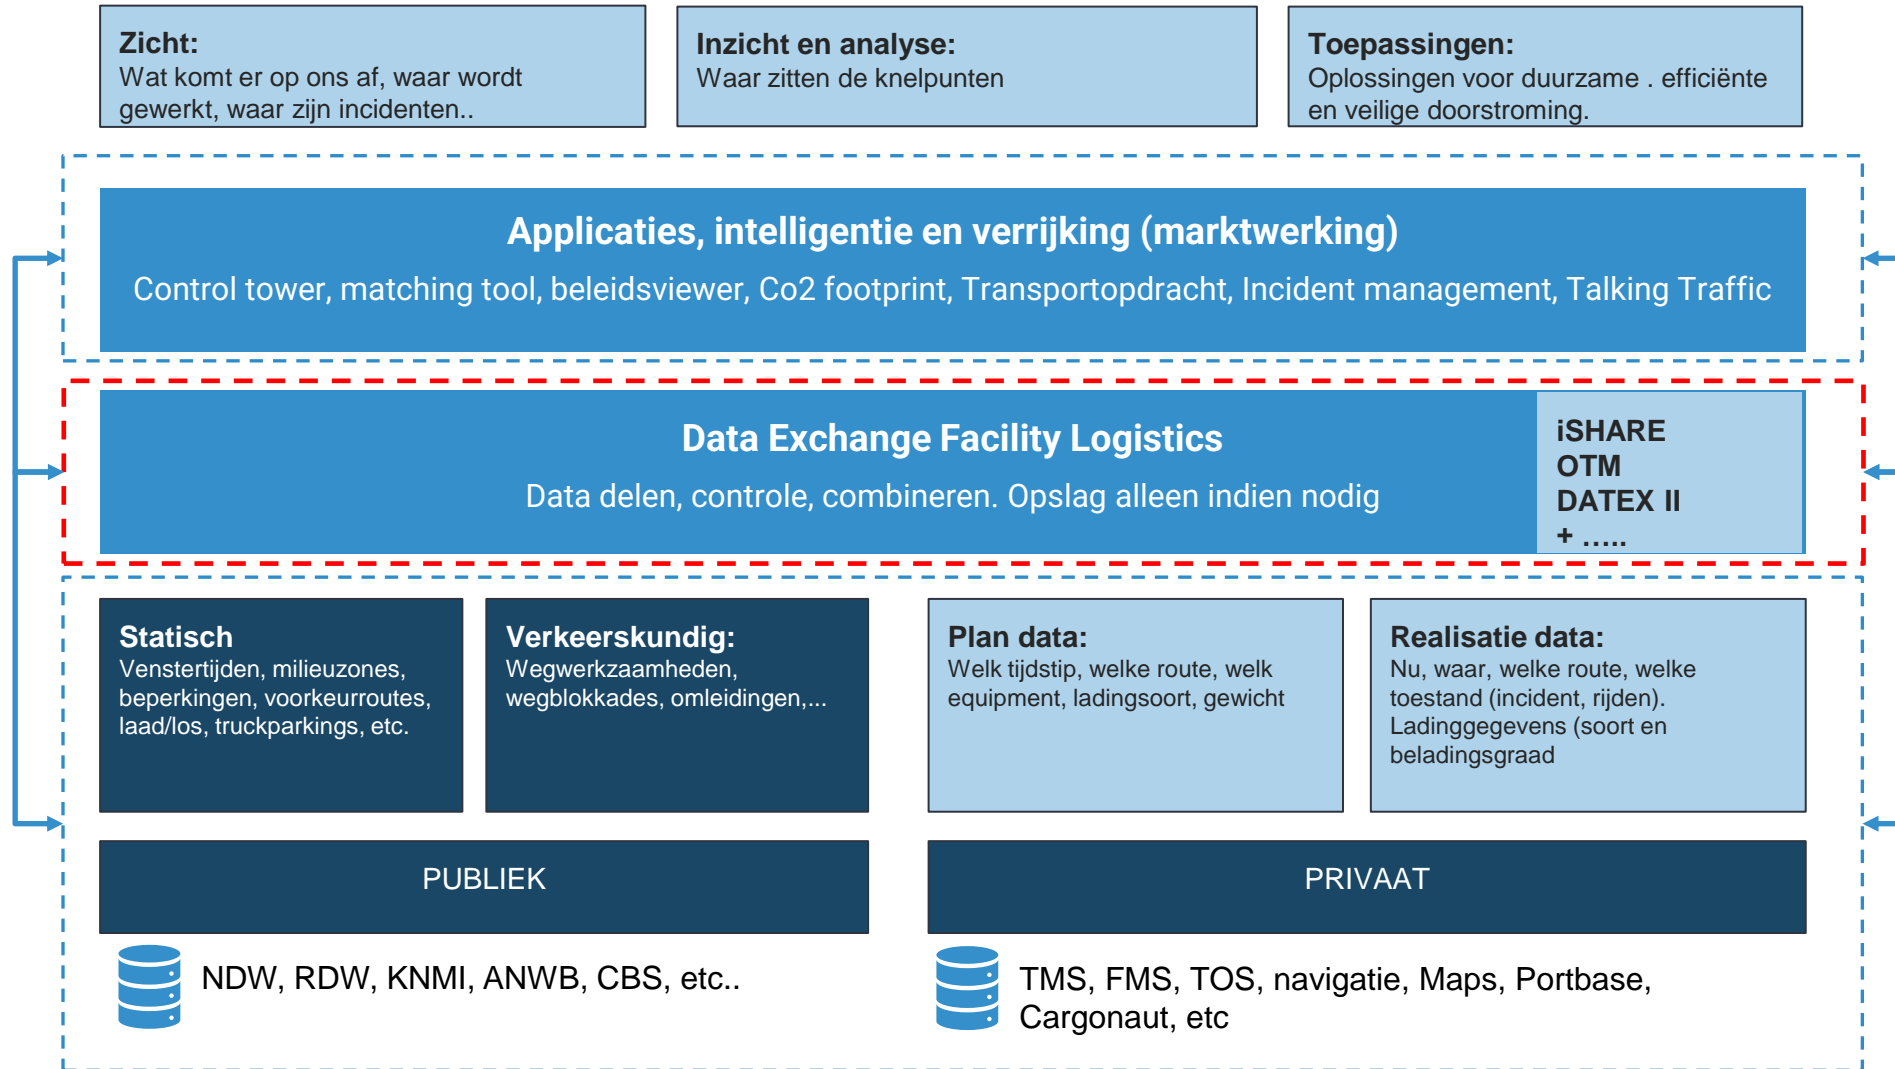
Zicht:
Wat komt er op ons af, waar wordt gewerkt, waar zijn incidenten..

Inzicht en analyse:
Waar zitten de knelpunten

Toepassingen:
Oplossingen voor duurzame . efficiënte en veilige doorstroming.

Applicaties, intelligentie en verrijking (marktwerking)
Control tower, matching tool, beleidsviewer, Co2 footprint, Transportopdracht, Incident management, Talking Traffic

Data Exchange Facility Logistics
Data delen, controle, combineren. Opslag alleen indien nodig

iSHARE
OTM
DATEX II
+ …..

Statisch
Venstertijden, milieuzones, beperkingen, voorkeurroutes, laad/los, truckparkings, etc.

Verkeerskundig:
Wegwerkzaamheden, wegblokkades, omleidingen,...

Plan data:
Welk tijdstip, welke route, welk equipment, ladingsoort, gewicht

Realisatie data:
Nu, waar, welke route, welke toestand (incident, rijden). Ladinggegevens (soort en beladingsgraad

PUBLIEK

PRIVAAT

NDW, RDW, KNMI, ANWB, CBS, etc..

TMS, FMS, TOS, navigatie, Maps, Portbase, Cargonaut, etc